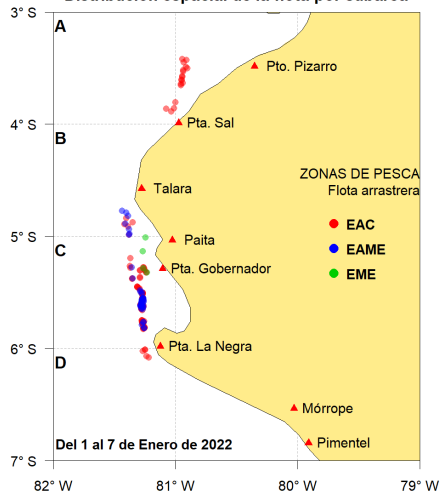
Distribución espacial de la flota por embarcación

3° S
4° S
5° S
6° S
7° S

A
B
C
D

Pto. Pizarro
Pta. Sal
Talara
Paita
Pta. Gobernador
Pta. La Negra
Mórrope
Pimentel

ZONAS DE PESCA
Flota arrastrera
EAC
EAME
EME

Del 1 al 7 de Enero de 2022

82° W
81° W
80° W
79° W